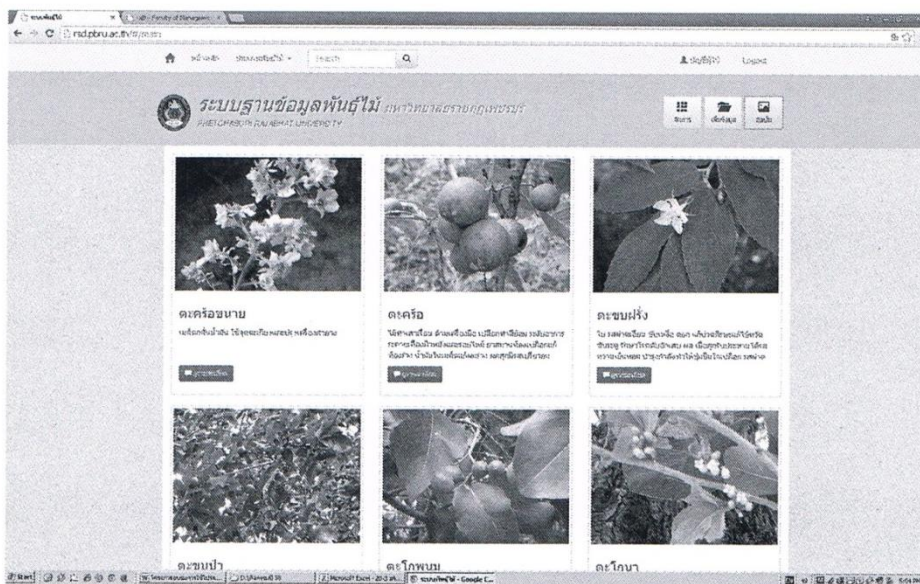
ระบบพันธุ์ไม้ × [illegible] - Faculty of Manageme ×

rsd.pbru.ac.th/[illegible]

หน้าแรก ประเภทพันธุ์ไม้ ▾ ค้นหา

บัญชีผู้ใช้ Logout

ระบบฐานข้อมูลพันธุ์ไม้ มหาวิทยาลัยราชภัฏเพชรบุรี
PHETCHABURI RAJABHAT UNIVERSITY

สถิติ ดึงข้อมูล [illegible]

ตะคร้อขนาย
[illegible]

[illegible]

ตะคร้อ
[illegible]

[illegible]

ตะขบฝรั่ง
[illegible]

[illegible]

ตะขบป่า

ตะโกพนม

ตะโกนา

Start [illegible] Microsoft Excel - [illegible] ระบบพันธุ์ไม้ - Google C...